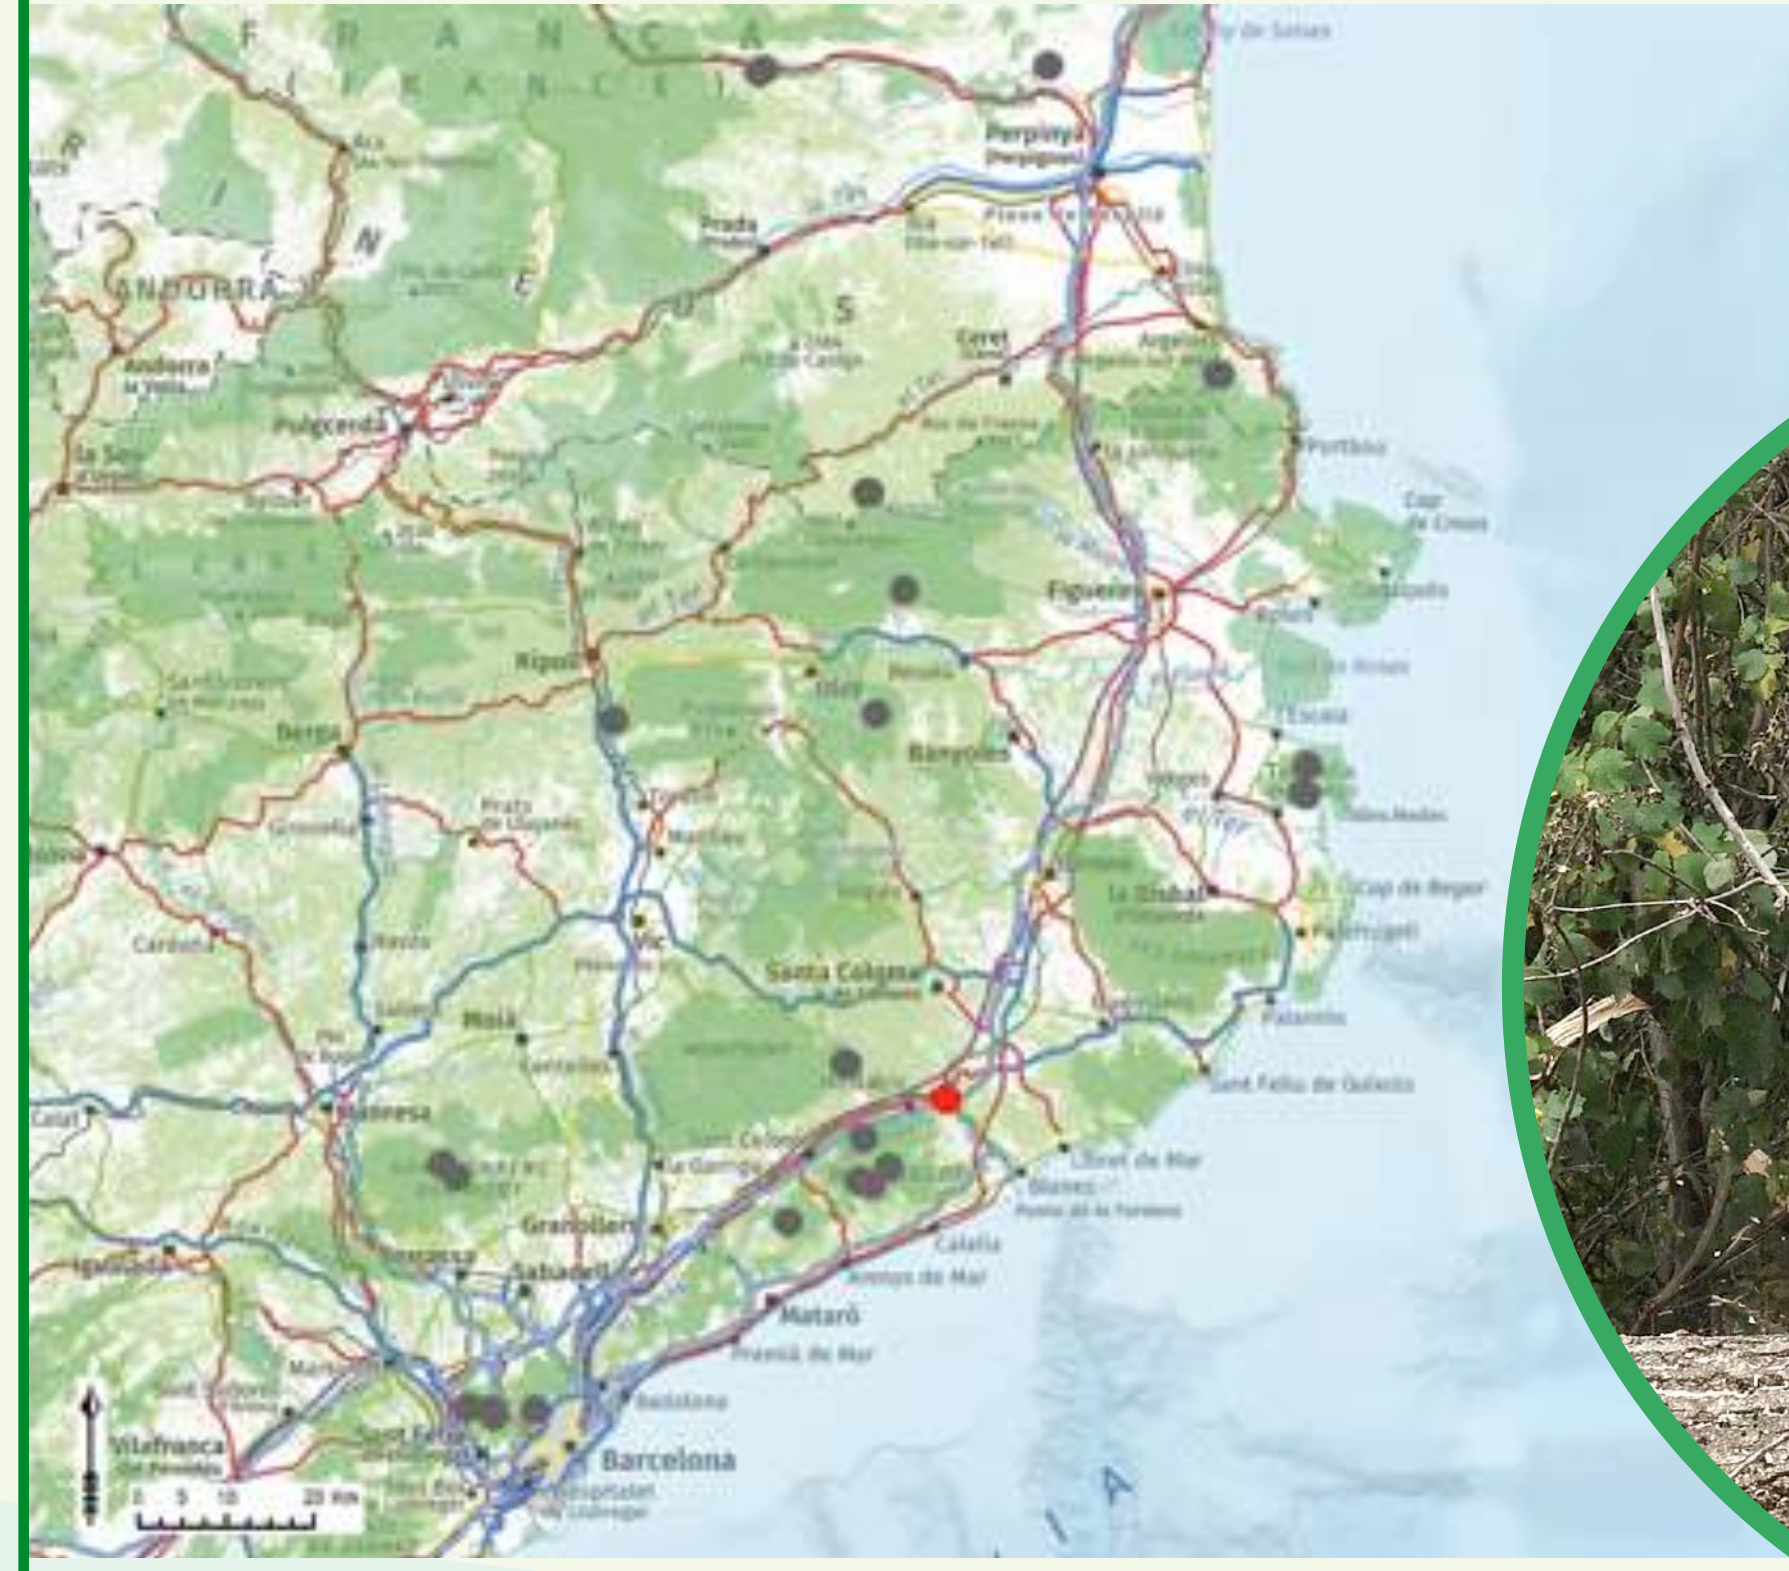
F R A N Ç A
(F R A N C E)
Perpinyà
Perpignan
Prada
Prades
Ceret
Argelers
Portbou
Cap de Creus
ANDORRA
Andorra la Vella
Puigcerdà
la Seu d'Urgell
Figueres
Roses
Ripoll
Olot
Banyoles
Berga
l'Escala
Cap de Begur
Palafrugell
La Bisbal d'Empordà
Vic
Santa Coloma
Moià
Manresa
Palamós
Sant Feliu de Guíxols
Lloret de Mar
Blanes
Calella
Granollers
Sabadell
Terrassa
Igualada
Mataró
Badalona
Barcelona
Vilafranca del Penedès
Sant Feliu de Llobregat
0 5 10 20 Km